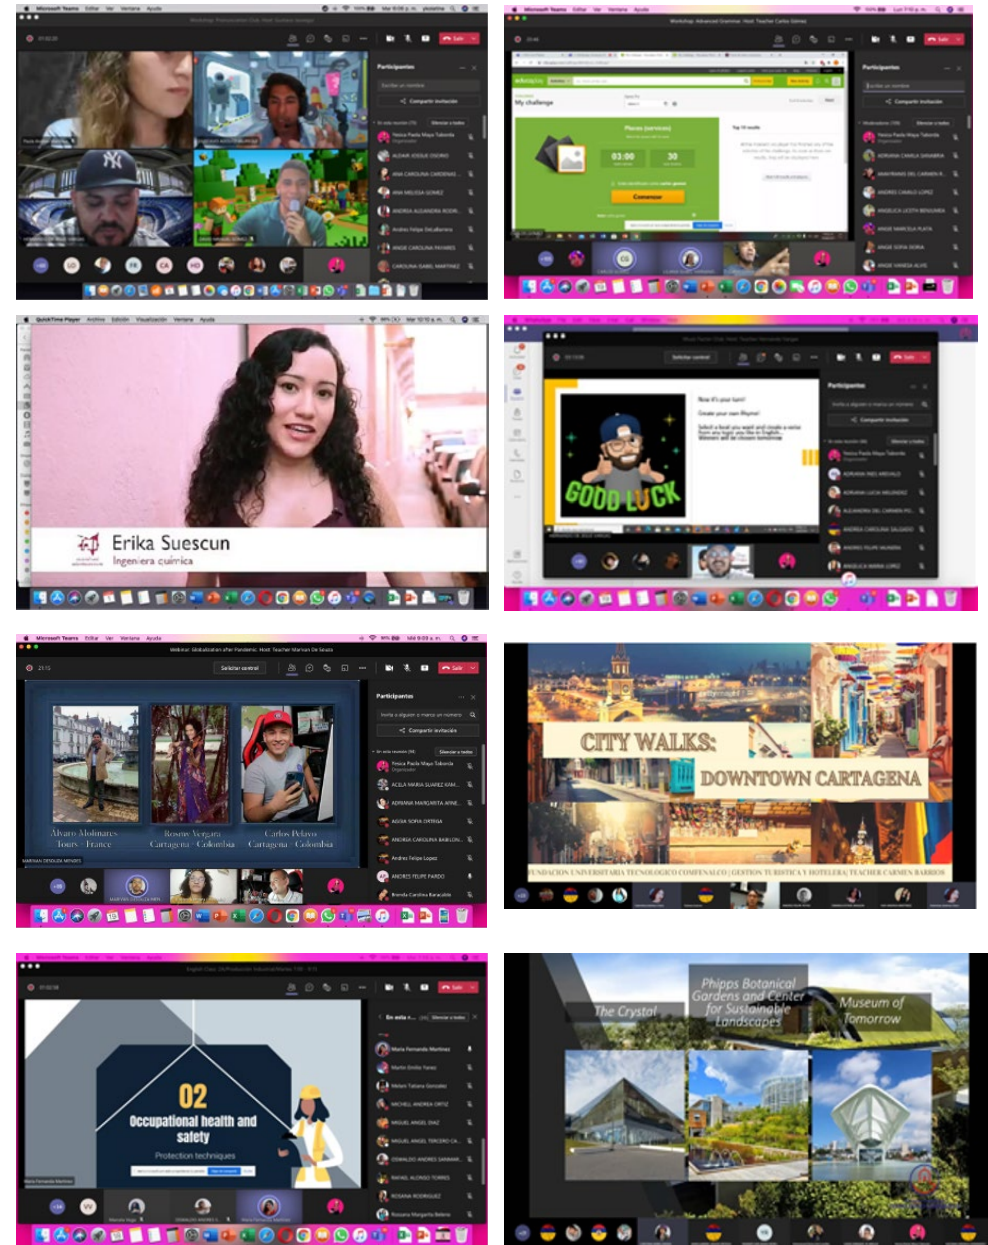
Microsoft Teams Editar Ver Ventana Ayuda

Workshop: Pronunciation Club. Host: Gustavo Jaramillo

Participantes

Compartir invitación

Yesica Paola Mayo Taborda

Microsoft Teams Editar Ver Ventana Ayuda

Workshop: Advanced Grammar. Host: Teacher Carlos Gómez

My challenge

Pieces (services)

03:00

30

Comenzar

Participantes

Compartir invitación

Yesica Paola Mayo Taborda

QuickTime Player Archivo Edición Visualización Ventana Ayuda

Erika Suescun

Ingeniera química

Participantes

Compartir invitación

Yesica Paola Mayo Taborda

GOOD LUCK

Microsoft Teams Editar Ver Ventana Ayuda

Webinar: Globalization after Pandemic. Host: Teacher Marinan De Souza

Solicitar control

Participantes

Compartir invitación

Yesica Paola Mayo Taborda

Álvaro Molinares
Tours - France

Rosmy Vergara
Cartagena - Colombia

Carlos Pelayo
Cartagena - Colombia

CITY WALKS:

DOWNTOWN CARTAGENA

FUNDACION UNIVERSITARIA TECNOLOGICO COMFENALCO | GESTION TURISTICA Y HOTELERA | TEACHER CARMEN BARRIOS

Microsoft Teams Editar Ver Ventana Ayuda

02

Occupational health and safety

Protection techniques

María Fernanda Martínez

The Crystal

Phipps Botanical Gardens and Center for Sustainable Landscapes

Museum of Tomorrow